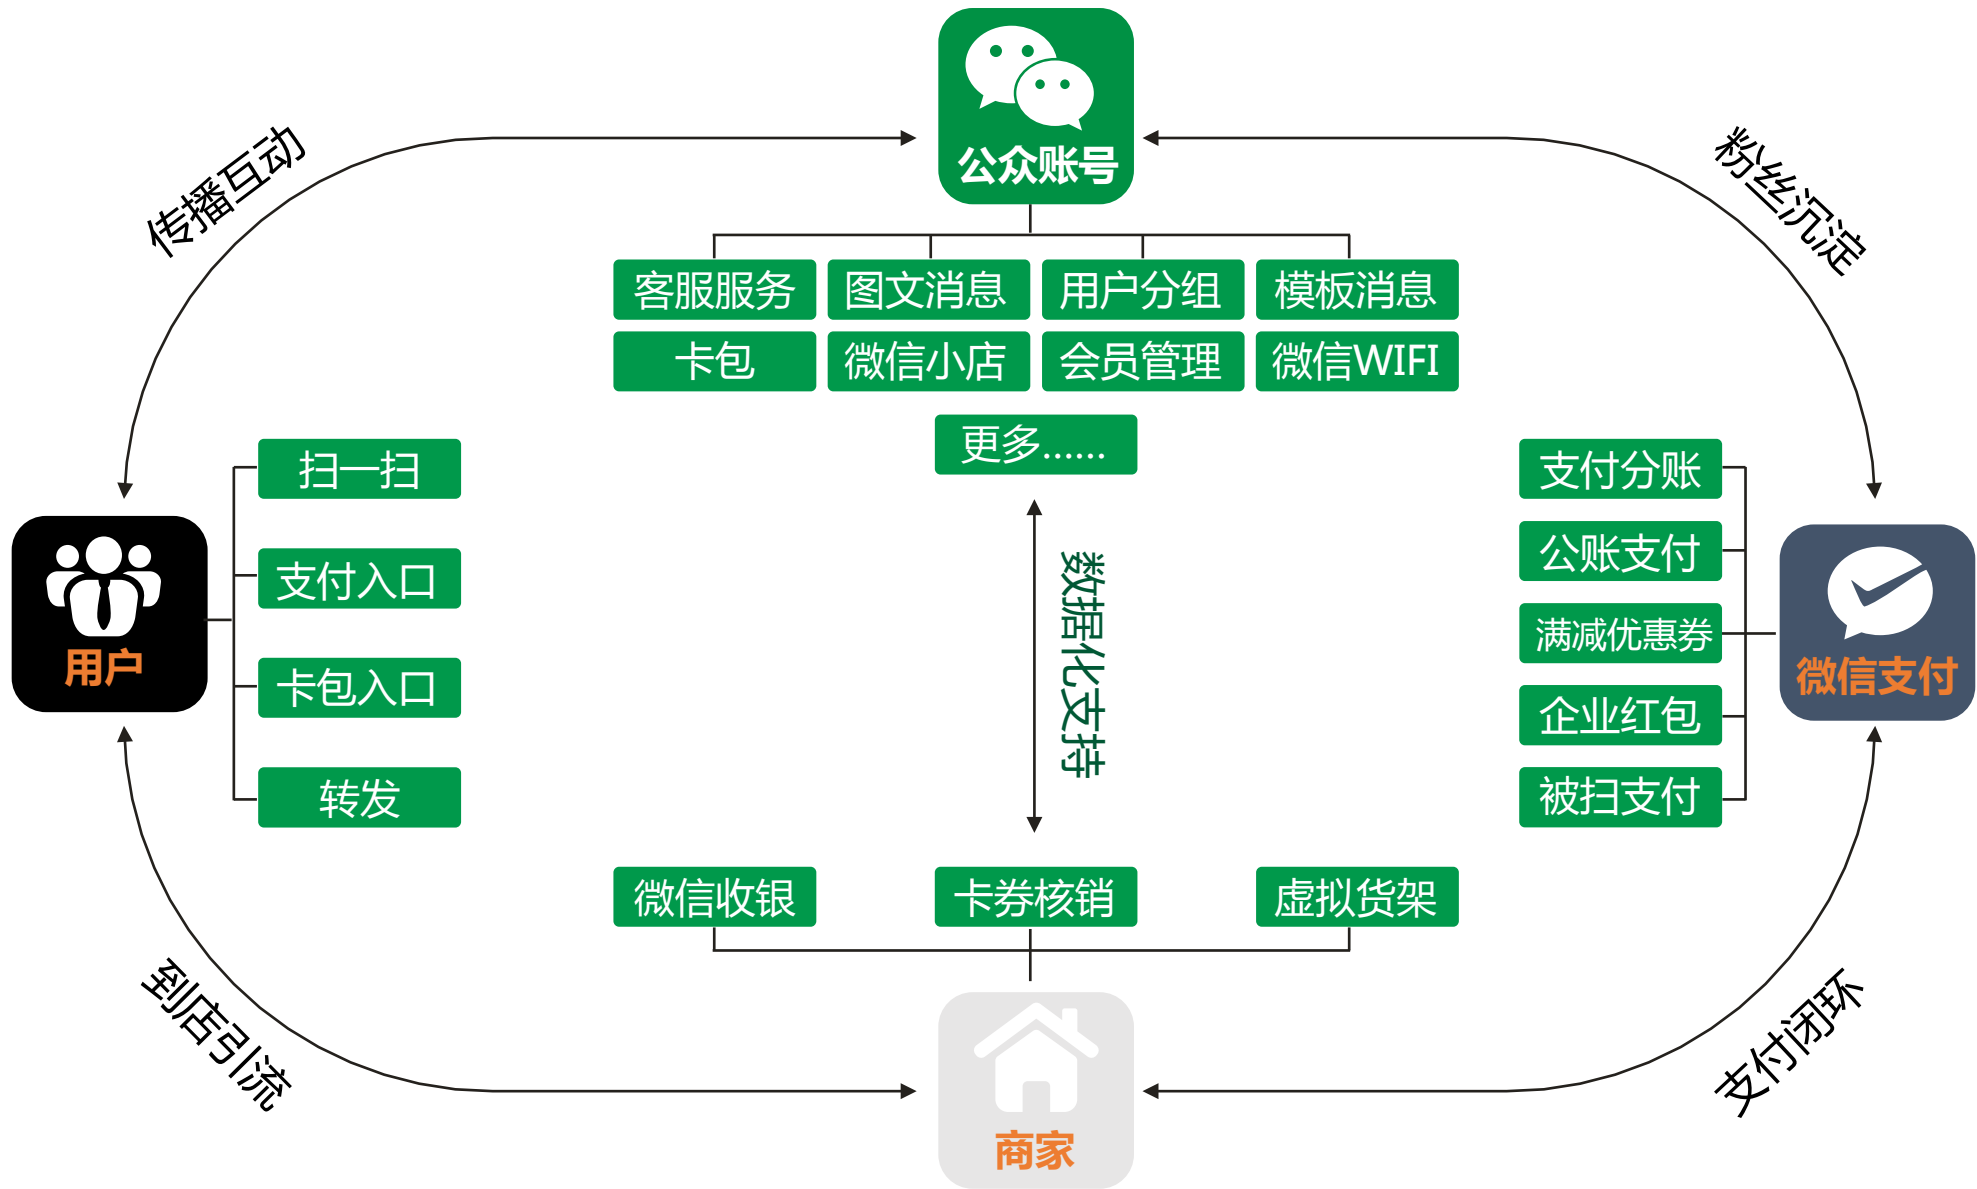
公众账号

传播互动

粉丝沉淀

客服服务
图文消息
用户分组
模板消息
卡包
微信小店
会员管理
微信WIFI
更多……

用户

扫一扫
支付入口
卡包入口
转发

数据化支持

支付分账
公账支付
满减优惠券
企业红包
被扫支付

微信支付

微信收银
卡券核销
虚拟货架

商家

到店引流

支付闭环